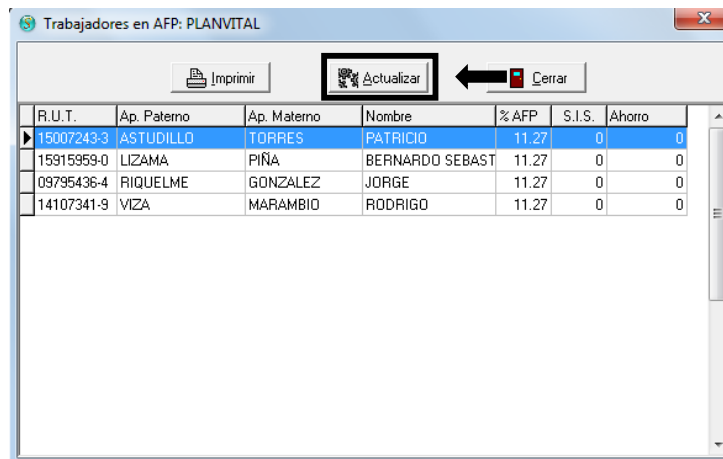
Trabajadores en AFP: PLANVITAL

Imprimir
Actualizar
Cerrar

| R.U.T. | Ap. Paterno | Ap. Materno | Nombre | % AFP | S.I.S. | Ahorro |
|---|---|---|---|---|---|---|
| 15007243-3 | ASTUDILLO | TORRES | PATRICIO | 11.27 | 0 | 0 |
| 15915959-0 | LIZAMA | PIÑA | BERNARDO SEBAST | 11.27 | 0 | 0 |
| 09795436-4 | RIQUELME | GONZALEZ | JORGE | 11.27 | 0 | 0 |
| 14107341-9 | VIZA | MARAMBIO | RODRIGO | 11.27 | 0 | 0 |